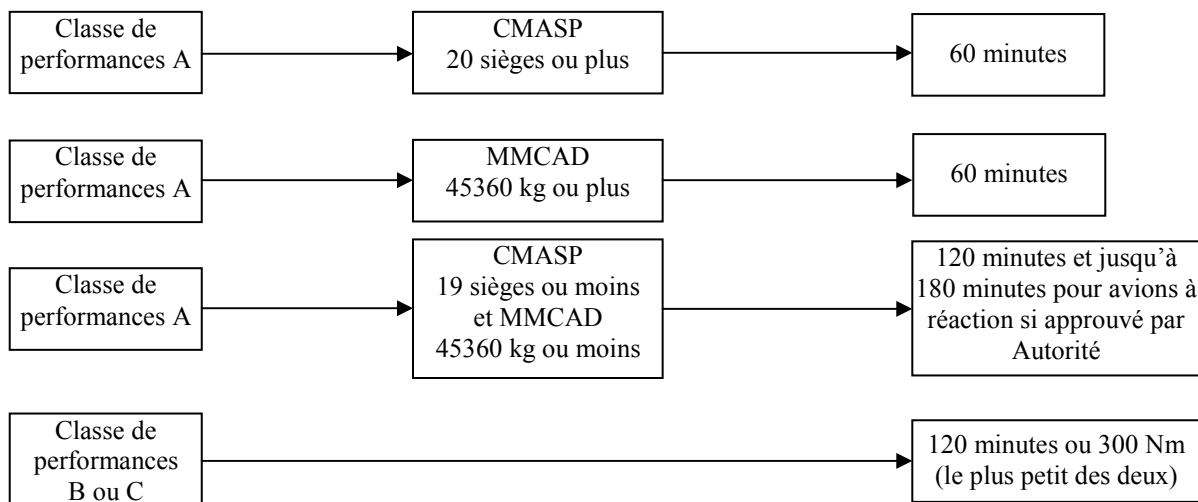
Classe de performances A

CMASP
20 sièges ou plus

60 minutes

Classe de performances A

MMCAD
45360 kg ou plus

60 minutes

Classe de performances A

CMASP
19 sièges ou moins et MMCAD
45360 kg ou moins

120 minutes et jusqu'à 180 minutes pour avions à réaction si approuvé par Autorité

Classe de performances B ou C

120 minutes ou 300 Nm (le plus petit des deux)